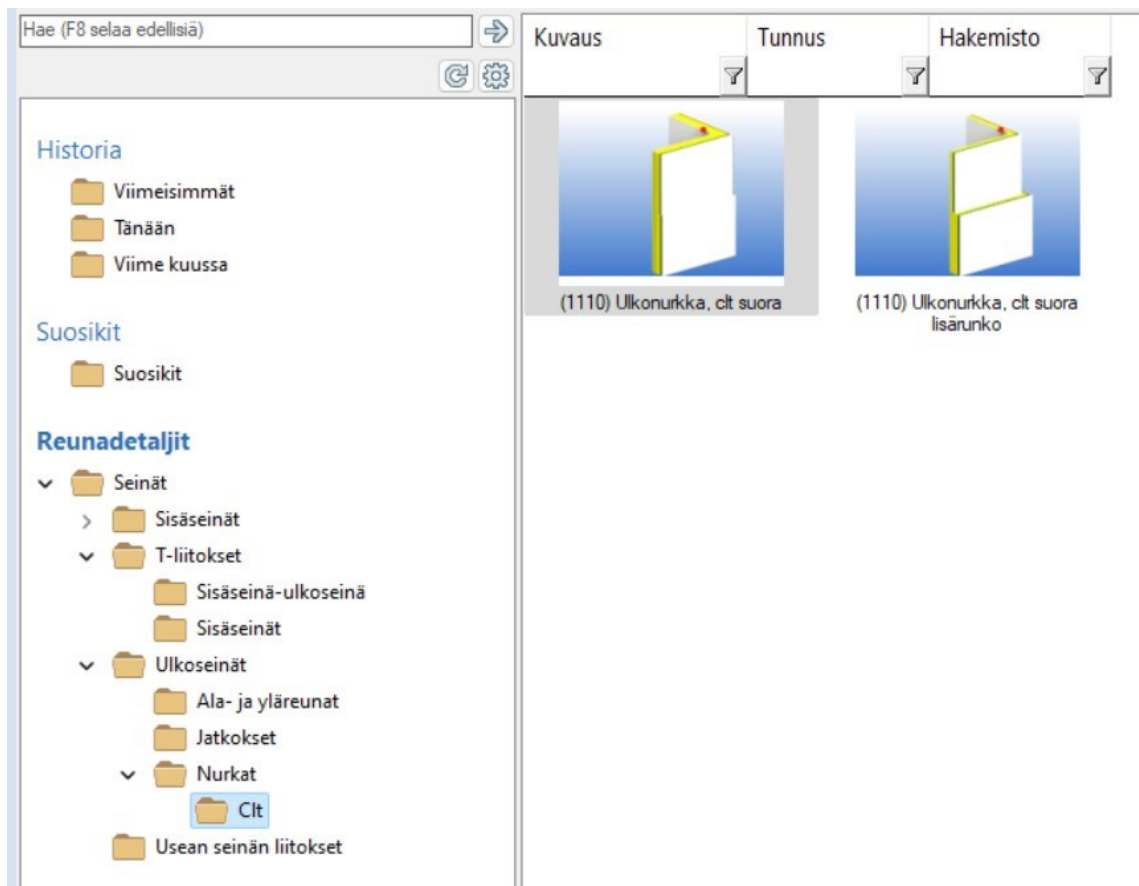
Hae (F8 selaa edellisiä)

Historia
Viimeisimmät
Tänään
Viime kuussa

Suosikit
Suosikit

Reunadetaljit
Seinät
Sisäseinät
T-liitokset
Sisäseinä-ulkoseinä
Sisäseinät
Ulkoseinät
Ala- ja yläreunat
Jatkokset
Nurkat
Clt
Usean seinän liitokset

| Kuvaus | Tunnus | Hakemisto |
|---|---|---|

(1110) Ulkonurkka, clt suora

(1110) Ulkonurkka, clt suora lisärunko